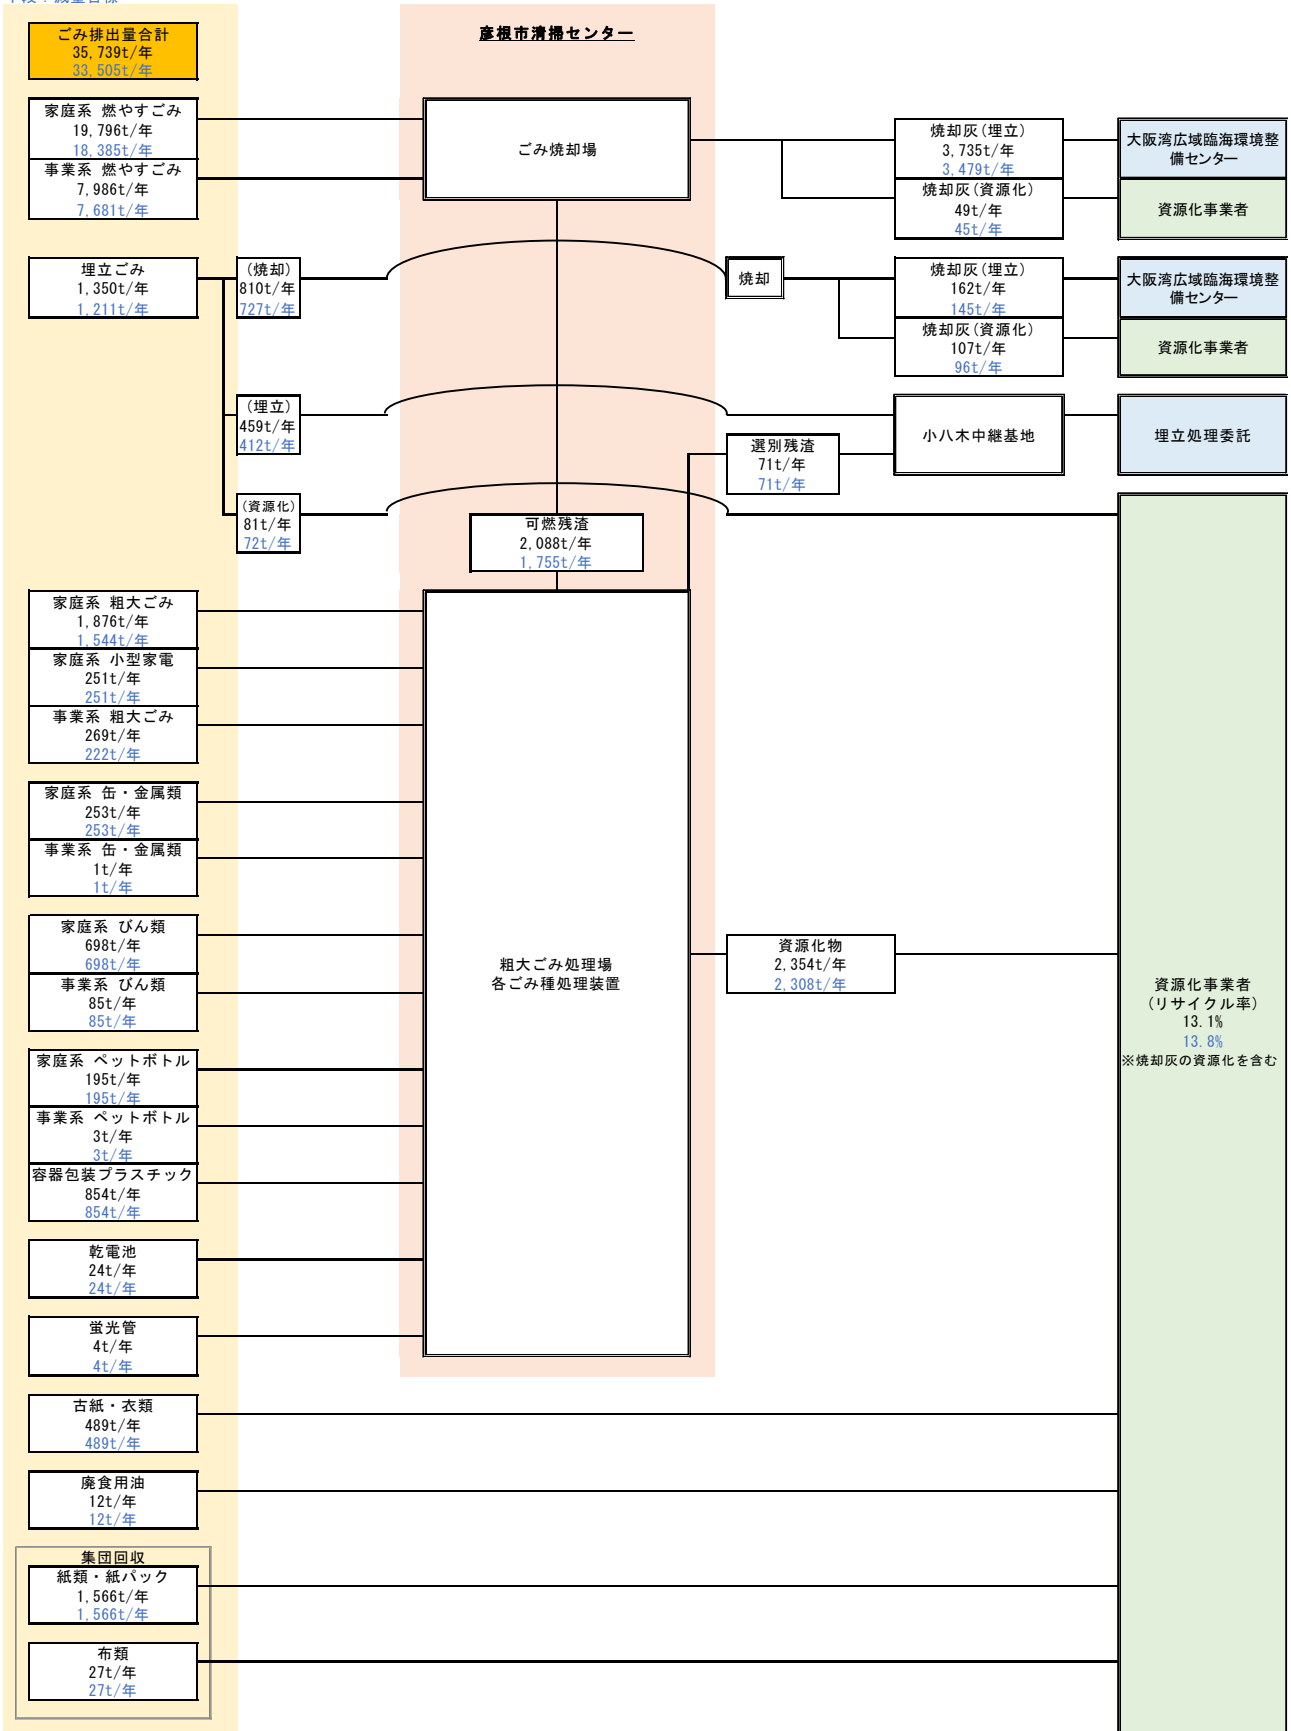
下段：減量目標

ごみ排出量合計
35,739t/年
33,505t/年

彦根市清掃センター

家庭系 燃やすごみ
19,796t/年
18,385t/年

事業系 燃やすごみ
7,986t/年
7,681t/年

ごみ焼却場

焼却灰（埋立）
3,735t/年
3,479t/年

焼却灰（資源化）
49t/年
45t/年

大阪湾広域臨海環境整備センター

資源化事業者

埋立ごみ
1,350t/年
1,211t/年

（焼却）
810t/年
727t/年

焼却

焼却灰（埋立）
162t/年
145t/年

焼却灰（資源化）
107t/年
96t/年

大阪湾広域臨海環境整備センター

資源化事業者

（埋立）
459t/年
412t/年

小八木中継基地

埋立処理委託

選別残渣
71t/年
71t/年

（資源化）
81t/年
72t/年

可燃残渣
2,088t/年
1,755t/年

家庭系 粗大ごみ
1,876t/年
1,544t/年

家庭系 小型家電
251t/年
251t/年

事業系 粗大ごみ
269t/年
222t/年

家庭系 缶・金属類
253t/年
253t/年

事業系 缶・金属類
1t/年
1t/年

家庭系 びん類
698t/年
698t/年

事業系 びん類
85t/年
85t/年

粗大ごみ処理場
各ごみ種処理装置

資源化物
2,354t/年
2,308t/年

資源化事業者
（リサイクル率）
13.1%
13.8%
※焼却灰の資源化を含む

家庭系 ペットボトル
195t/年
195t/年

事業系 ペットボトル
3t/年
3t/年

容器包装プラスチック
854t/年
854t/年

乾電池
24t/年
24t/年

蛍光管
4t/年
4t/年

古紙・衣類
489t/年
489t/年

廃食用油
12t/年
12t/年

集団回収

紙類・紙パック
1,566t/年
1,566t/年

布類
27t/年
27t/年